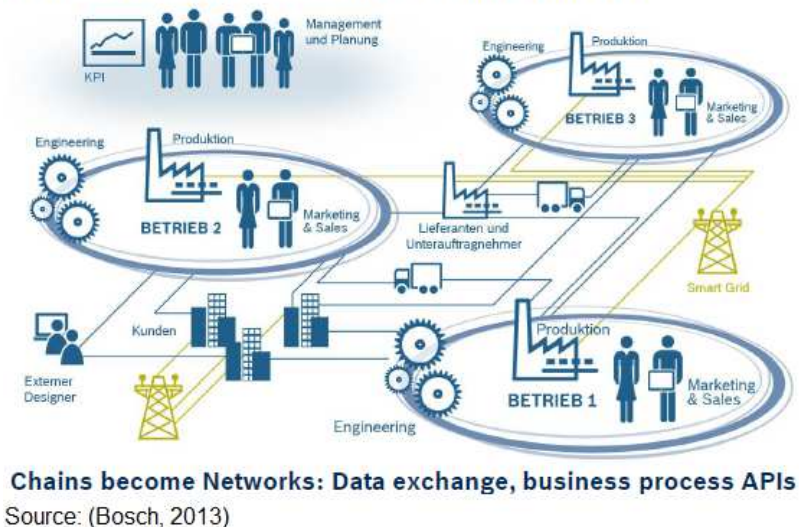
KPI

Management und Planung

Engineering

Produktion

BETRIEB 3

Marketing & Sales

Engineering

Produktion

BETRIEB 2

Marketing & Sales

Lieferanten und Unterauftragnehmer

Smart Grid

Kunden

Externer Designer

Produktion

BETRIEB 1

Marketing & Sales

Engineering

**Chains become Networks: Data exchange, business process APIs**

Source: (Bosch, 2013)